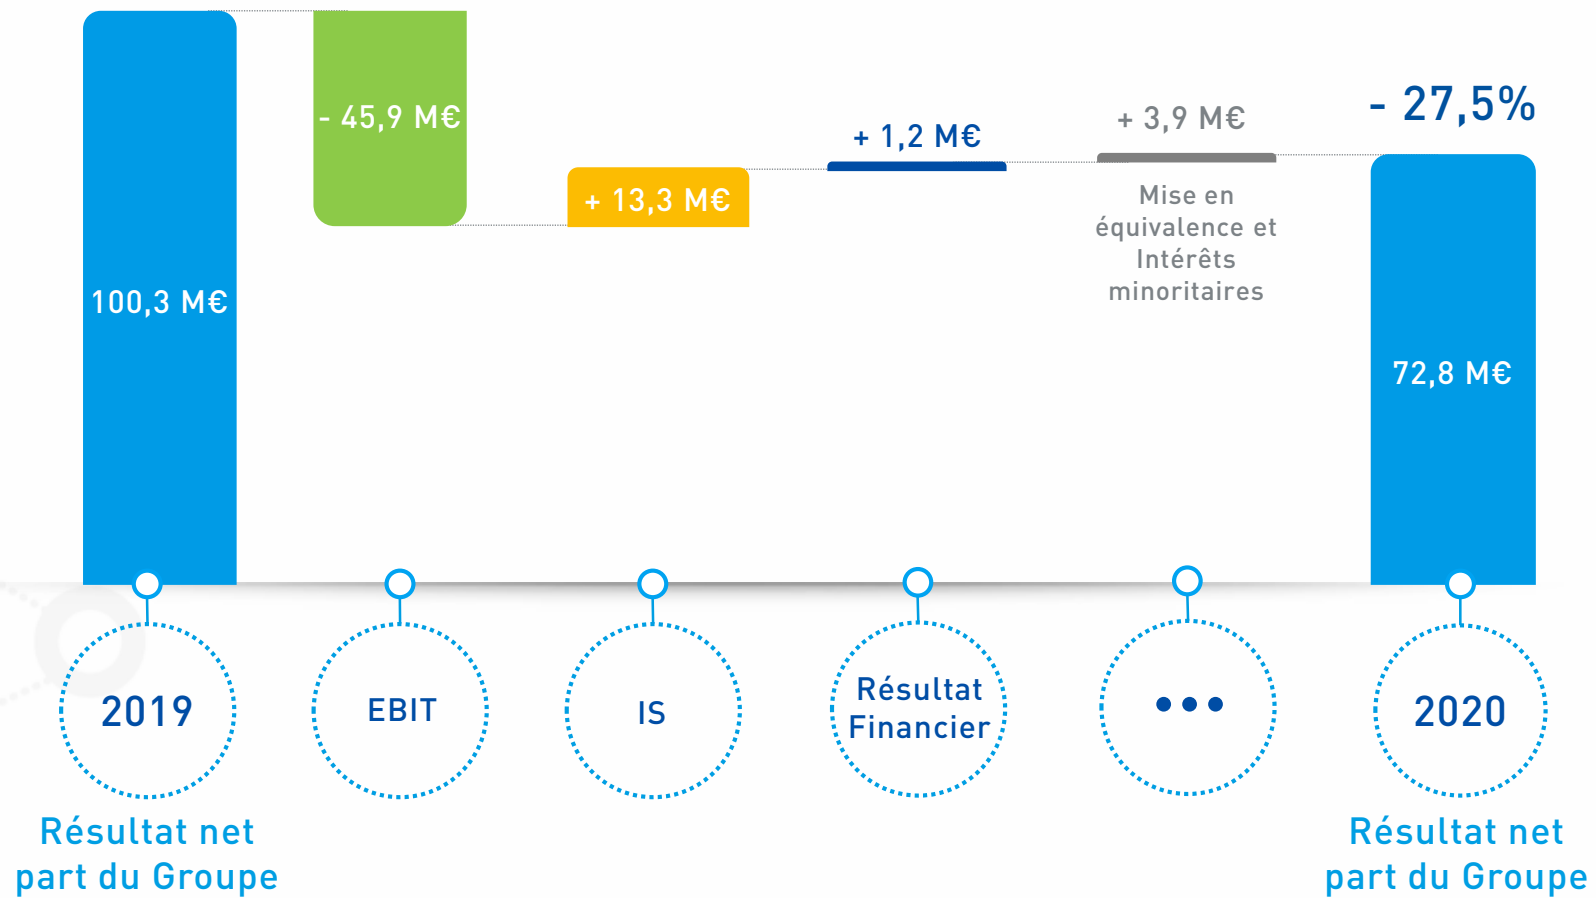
- 45,9 M€

+ 13,3 M€

+ 1,2 M€

+ 3,9 M€

Mise en équivalence et Intérêts minoritaires

- 27,5%

100,3 M€

72,8 M€

2019

EBIT

IS

Résultat Financier

•••

2020

Résultat net part du Groupe

Résultat net part du Groupe